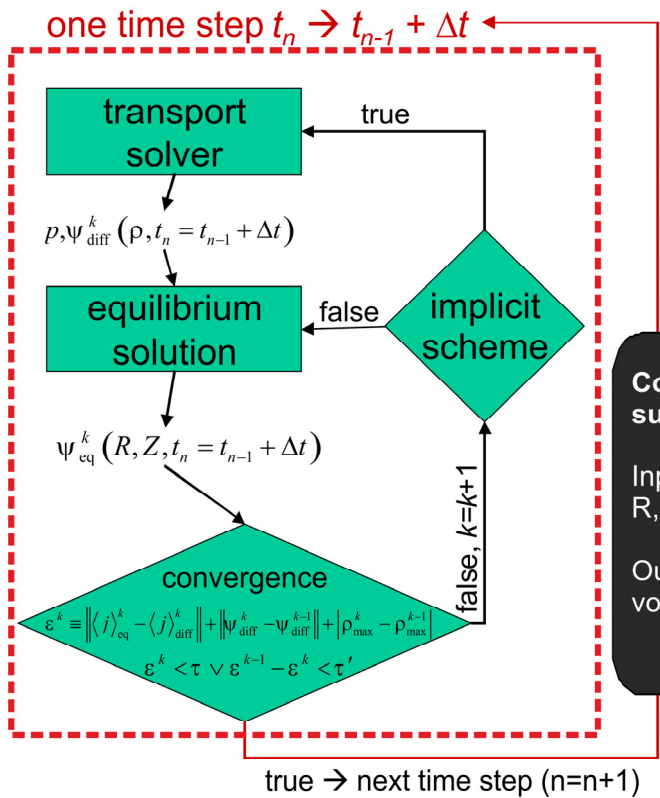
one time step $t_n \rightarrow t_{n-1} + \Delta t$

transport solver

$p, \psi^k_{\text{diff}}(\rho, t_n = t_{n-1} + \Delta t)$

equilibrium solution

$\psi^k_{\text{eq}}(R, Z, t_n = t_{n-1} + \Delta t)$

true

false

implicit scheme

false, $k=k+1$

convergence

$\varepsilon^k \equiv \left\| \langle j \rangle^k_{\text{eq}} - \langle j \rangle^k_{\text{diff}} \right\| + \left\| \psi^k_{\text{diff}} - \psi^{k-1}_{\text{diff}} \right\| + \left| \rho^k_{\max} - \rho^{k-1}_{\max} \right|$

$\varepsilon^k < \tau \vee \varepsilon^{k-1} - \varepsilon^k < \tau'$

true → next time step (n=n+1)

Co
su

Inp
R,

Ou
vo